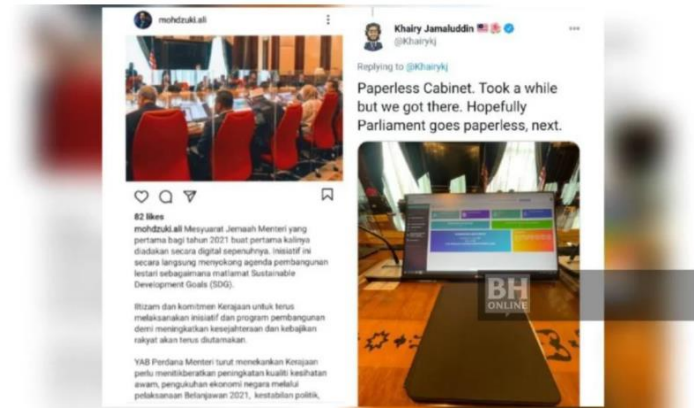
mohdzuki.ali

82 likes

mohdzuki.ali Mesyuarat Jemaah Menteri yang pertama bagi tahun 2021 buat pertama kalinya diadakan secara digital sepenuhnya. Inisiatif ini secara langsung menyokong agenda pembangunan lestari sebagaimana matlamat Sustainable Development Goals (SDG).

Iltizam dan komitmen Kerajaan untuk terus melaksanakan inisiatif dan program pembangunan demi meningkatkan kesejahteraan dan kebajikan rakyat akan terus diutamakan.

YAB Perdana Menteri turut menekankan Kerajaan perlu memberikan peningkatan kualiti kesihatan awam, pengukuhan ekonomi negara melalui pelaksanaan Belanjawan 2021, kestabilan politik,

Khairy Jamaluddin
@Khairykj

Replying to @Khairykj

Paperless Cabinet. Took a while but we got there. Hopefully Parliament goes paperless, next.

BH ONLINE